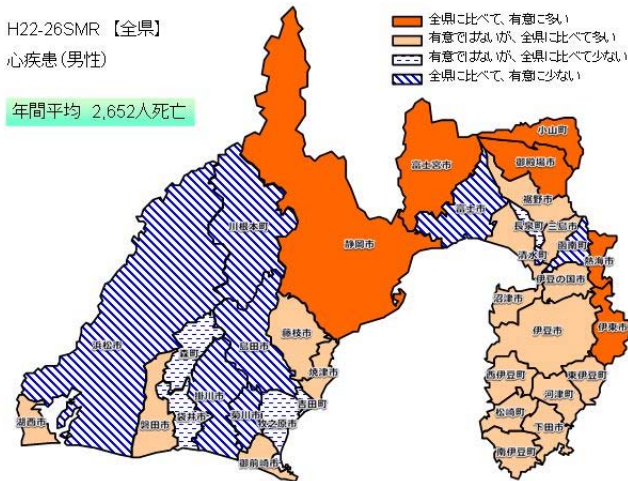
H22-26SMR 【全県】
心疾患(男性)

年間平均 2,652人死亡

全県に比べて、有意に多い
有意ではないが、全県に比べて多い
有意ではないが、全県に比べて少ない
全県に比べて、有意に少ない

小山町
御殿場市
富士宮市
裾野市
富士市
長泉町
三島市
函南町
清水町
熱海市
伊豆の国市
川根本町
静岡市
沼津市
伊豆市
伊東市
藤枝市
焼津市
浜松市
森町
島田市
西伊豆町
東伊豆町
河津町
松崎町
下田市
南伊豆町
掛川市
袋井市
菊川市
牧之原市
吉田町
磐田市
湖西市
御前崎市